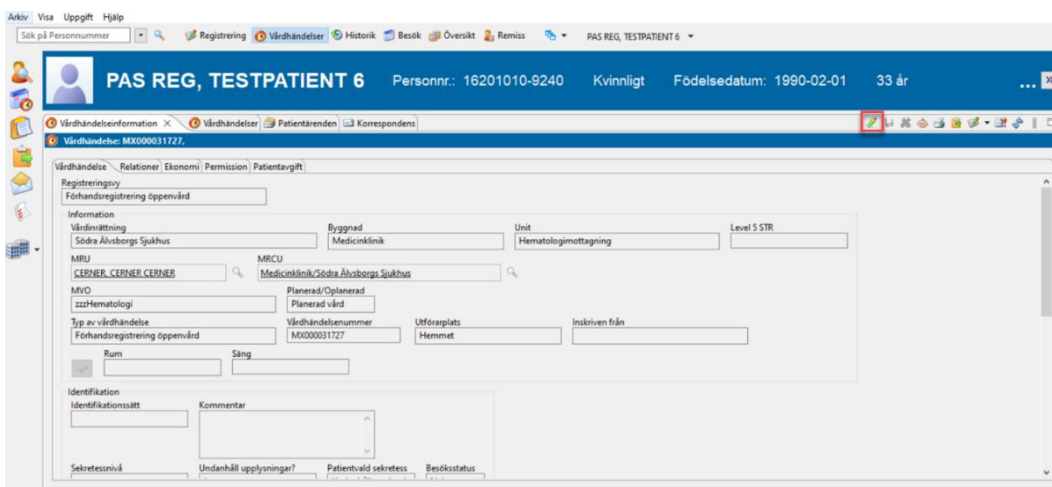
Arkiv Visa Uppgift Hjälp

Sök på Personnummer

Registrering Vårdhändelser Historik Besök Översikt Remiss PAS REG, TESTPATIENT 6

PAS REG, TESTPATIENT 6 Personnr.: 16201010-9240 Kvinnligt Födelsedatum: 1990-02-01 33 år ...

Vårdhändelseinformation × Vårdhändelser Patientärenden Korrespondens

Vårdhändelse: MX000031727,

Vårdhändelse Relationer Ekonomi Permission Patientavgift

Registreringsvy
Förhandsregistrering öppenvård

Information
Vårdinrättning
Södra Älvsborgs Sjukhus
Byggnad
Medicinklinik
Unit
Hematologimottagning
Level 5 STR

MRU
CERNER, CERNER CERNER
MRCU
Medicinklinik/Södra Älvsborgs Sjukhus

MVO
zzzHematologi
Planerad/Oplanerad
Planerad vård

Typ av vårdhändelse
Förhandsregistrering öppenvård
Vårdhändelsenummer
MX000031727
Utförarplats
Hemmet
Inskriven från

Rum
Säng

Identifikation
Identifikationssätt
Kommentar

Sekretessnivå
Undanhåll upplysningar?
Patientvald sekretess
Besöksstatus